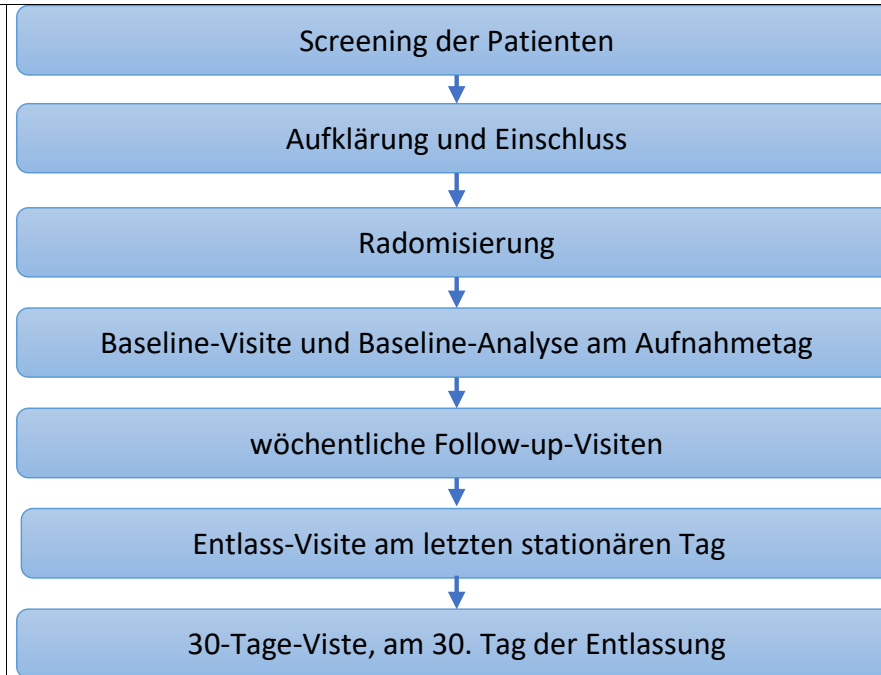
Screening der Patienten

Aufklärung und Einschluss

Radomisierung

Baseline-Visite und Baseline-Analyse am Aufnahmetag

wöchentliche Follow-up-Visiten

Entlass-Visite am letzten stationären Tag

30-Tage-Viste, am 30. Tag der Entlassung